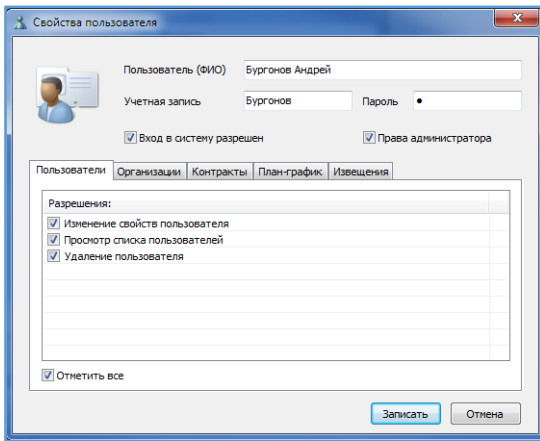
Свойства пользователя

Пользователь (ФИО) Бургонов Андрей

Учетная запись Бургонов Пароль •

Вход в систему разрешен

Права администратора

Пользователи | Организации | Контракты | План-график | Извещения

Разрешения:

Изменение свойств пользователя

Просмотр списка пользователей

Удаление пользователя

Отметить все

Записать

Отмена